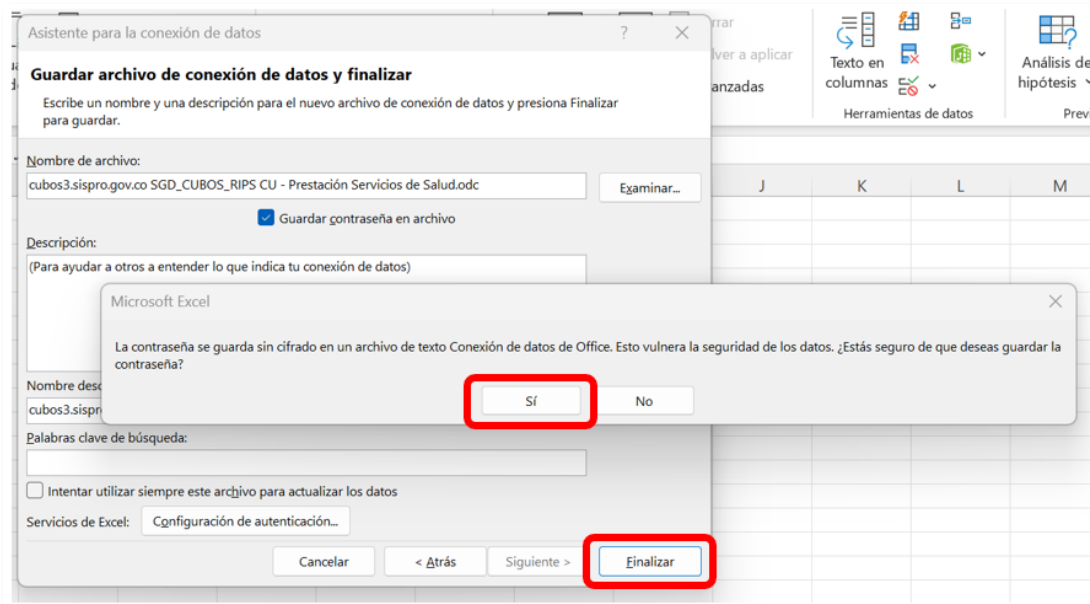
Asistente para la conexión de datos

?

Guardar archivo de conexión de datos y finalizar

Escribe un nombre y una descripción para el nuevo archivo de conexión de datos y presiona Finalizar para guardar.

Nombre de archivo:

cubos3.sispro.gov.co SGD_CUBOS_RIPS CU - Prestación Servicios de Salud.odc

Examinar...

Guardar contraseña en archivo

Descripción:

(Para ayudar a otros a entender lo que indica tu conexión de datos)

Nombre desc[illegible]

cubos3.sispr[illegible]

Palabras clave de búsqueda:

Intentar utilizar siempre este archivo para actualizar los datos

Servicios de Excel: Configuración de autenticación...

Cancelar

< Atrás

Siguiente >

Finalizar

Microsoft Excel

La contraseña se guarda sin cifrado en un archivo de texto Conexión de datos de Office. Esto vulnera la seguridad de los datos. ¿Estás seguro de que deseas guardar la contraseña?

Sí

No

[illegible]rrar

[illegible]lver a aplicar

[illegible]anzadas

Texto en columnas

Herramientas de datos

Análisis de hipótesis

Prev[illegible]

J

K

L

M